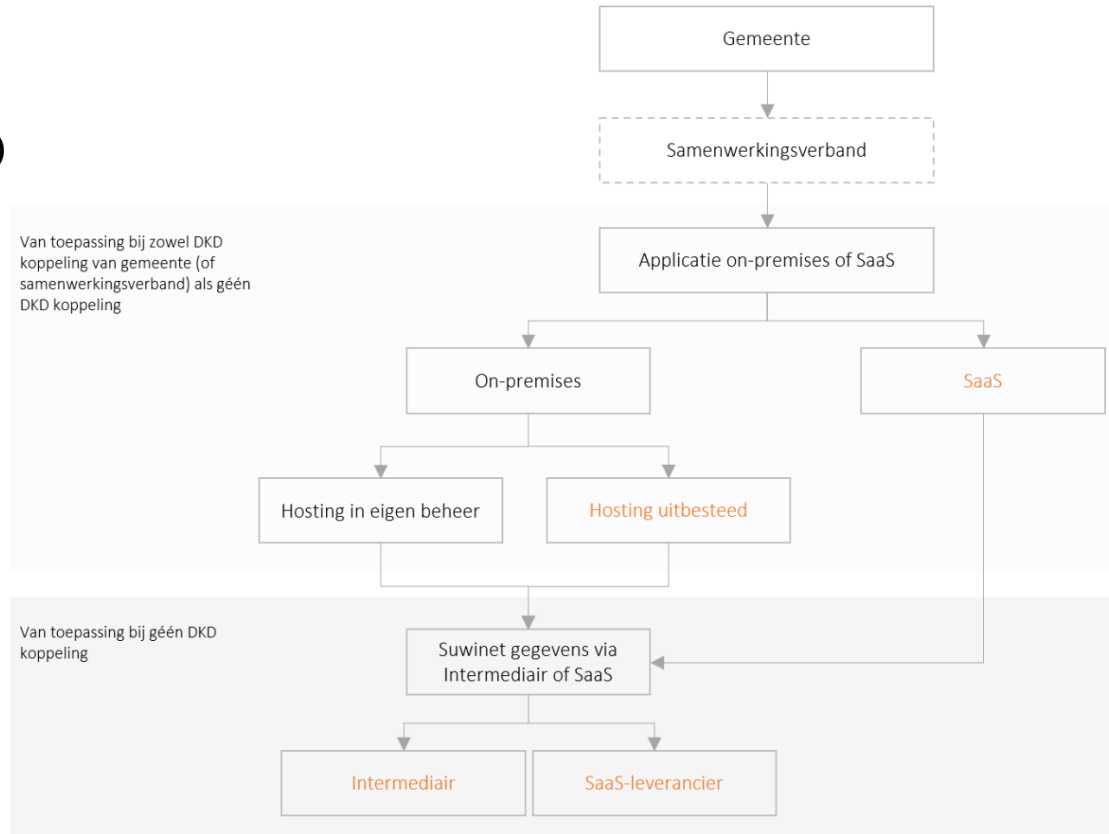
Gemeente

Samenwerkingsverband

Van toepassing bij zowel DKD koppeling van gemeente (of samenwerkingsverband) als géén DKD koppeling

Applicatie on-premises of SaaS

On-premises

SaaS

Hosting in eigen beheer

Hosting uitbesteed

Van toepassing bij géén DKD koppeling

Suwinet gegevens via Intermediair of SaaS

Intermediair

SaaS-leverancier